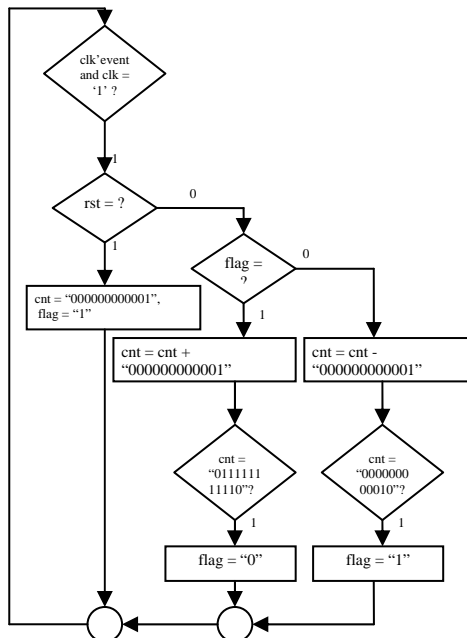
clk'event and clk = '1' ?

1

rst = ?

0

1

cnt = "000000000001", flag = "1"

flag = ?

0

1

cnt = cnt + "000000000001"

cnt = cnt - "000000000001"

cnt = "011111111110"?

1

cnt = "000000000010"?

1

flag = "0"

flag = "1"